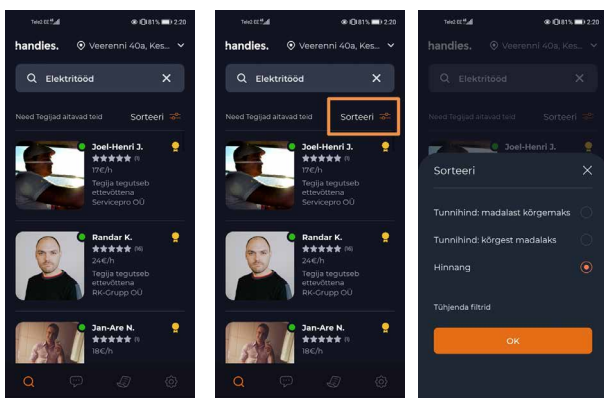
Tele2 EE 81% 2:20

handies. Veerenni 40a, Kes...

Elektritööd

Need Tegijad aitavad teid Sorteeri

Joel-Henri J.
★★★★★ (1)
17€/h
Tegija tegutseb ettevõttena Servicepro OÜ

Randar K.
★★★★★ (16)
24€/h
Tegija tegutseb ettevõttena RK-Grupp OÜ

Jan-Are N.
★★★★★ (1)
18€/h

Tele2 EE 81% 2:20

handies. Veerenni 40a, Kes...

Elektritööd

Need Tegijad aitavad teid Sorteeri

Joel-Henri J.
★★★★★ (1)
17€/h
Tegija tegutseb ettevõttena Servicepro OÜ

Randar K.
★★★★★ (16)
24€/h
Tegija tegutseb ettevõttena RK-Grupp OÜ

Jan-Are N.
★★★★★ (1)
18€/h

Tele2 EE 81% 2:20

handies. Veerenni 40a, Kes...

Elektritööd

Need Tegijad aitavad teid Sorteeri

Joel-Henri J.

Sorteeri

Tunnihind: madalast kõrgemaks

Tunnihind: kõrgest madalaks

Hinnang

Tühjenda filtrid

OK